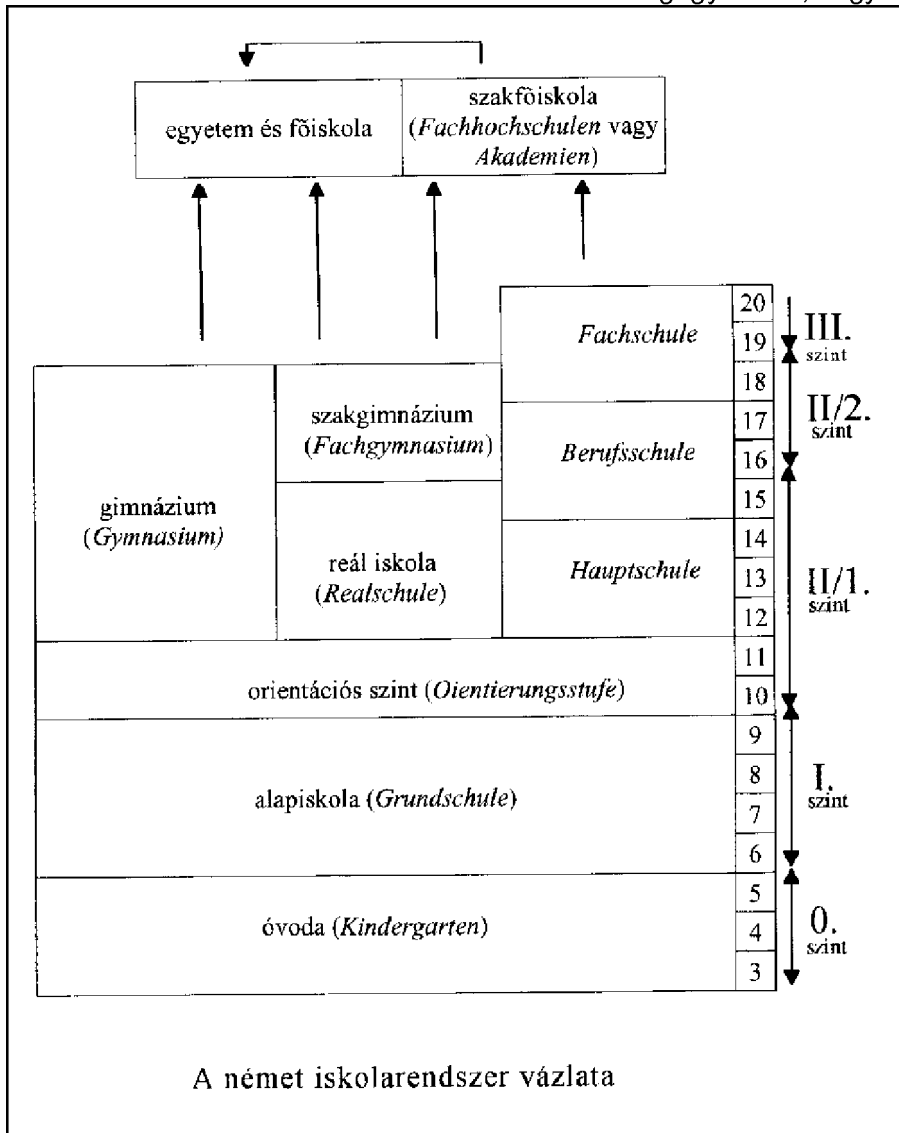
egyetem és föiskola

szakföiskola (*Fachhochschulen* vagy *Akademien*)

*Fachschule*

szakgimnázium (*Fachgymnasium*)

*Berufsschule*

gimnázium (*Gymnasium*)

reál iskola (*Realschule*)

*Hauptschule*

orientációs szint (*Oientierungsstufe*)

alapiskola (*Grundschule*)

óvoda (*Kindergarten*)

20
19
18
17
16
15
14
13
12
11
10
9
8
7
6
5
4
3

III. szint

II/2. szint

II/1. szint

I. szint

0. szint

A német iskolarendszer vázlata